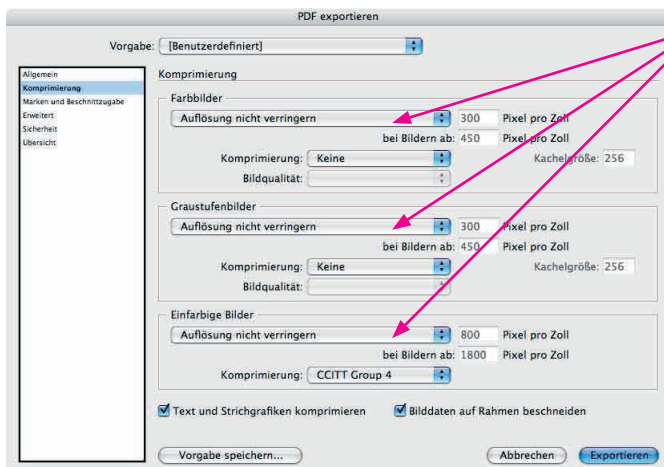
PDF exportieren

Vorgabe: [Benutzerdefiniert]

Allgemein
Komprimierung
Marken und Beschnittzugabe
Erweitert
Sicherheit
Übersicht

Komprimierung

Farbbilder
Auflösung nicht verringern
300 Pixel pro Zoll
bei Bildern ab: 450 Pixel pro Zoll
Komprimierung: Keine
Kachelgröße: 256
Bildqualität:

Graustufenbilder
Auflösung nicht verringern
300 Pixel pro Zoll
bei Bildern ab: 450 Pixel pro Zoll
Komprimierung: Keine
Kachelgröße: 256
Bildqualität:

Einfarbige Bilder
Auflösung nicht verringern
800 Pixel pro Zoll
bei Bildern ab: 1800 Pixel pro Zoll
Komprimierung: CCITT Group 4

Text und Strichgrafiken komprimieren
Bilddaten auf Rahmen beschneiden

Vorgabe speichern...
Abbrechen
Exportieren